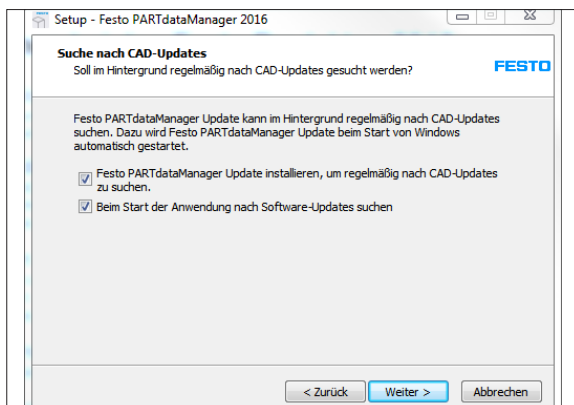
Setup - Festo PARTdataManager 2016

Suche nach CAD-Updates
Soll im Hintergrund regelmäßig nach CAD-Updates gesucht werden?

FESTO

Festo PARTdataManager Update kann im Hintergrund regelmäßig nach CAD-Updates suchen. Dazu wird Festo PARTdataManager Update beim Start von Windows automatisch gestartet.

Festo PARTdataManager Update installieren, um regelmäßig nach CAD-Updates zu suchen.

Beim Start der Anwendung nach Software-Updates suchen

< Zurück
Weiter >
Abbrechen